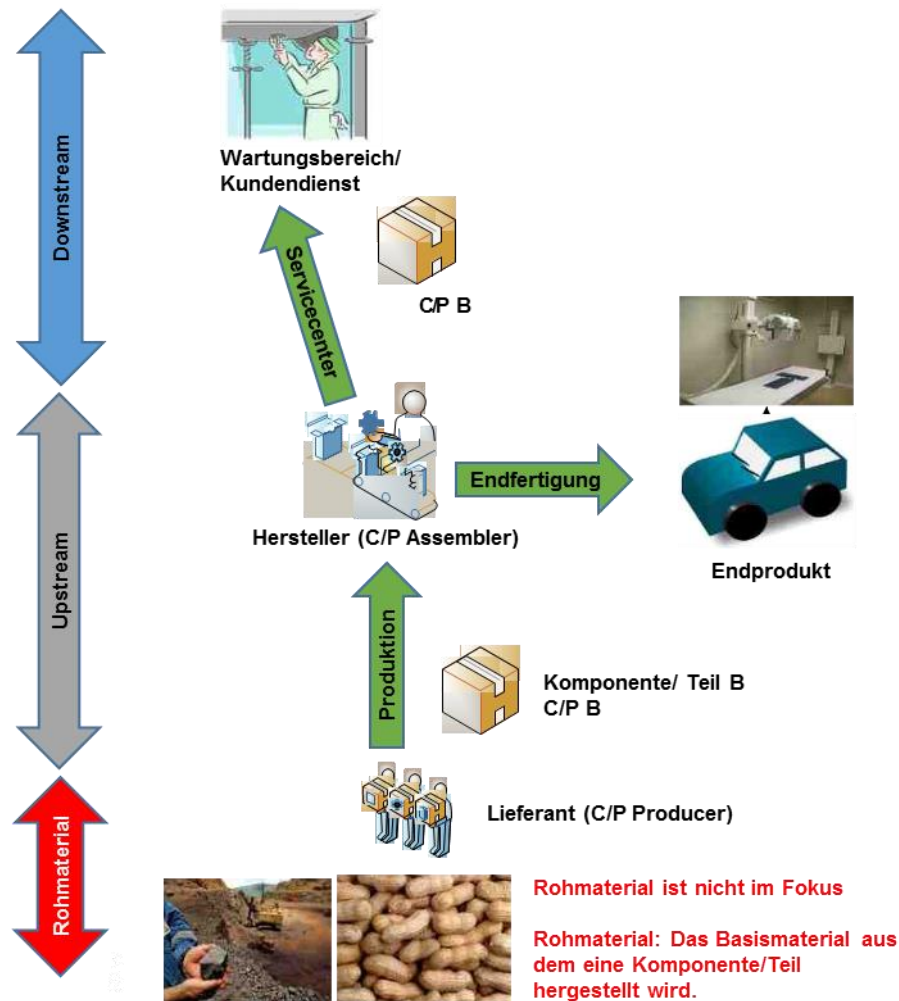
Downstream

Upstream

Rohmaterial

Wartungsbereich/ Kundendienst

Servicecenter

C/P B

Endfertigung

Endprodukt

Hersteller (C/P Assembler)

Produktion

Komponente/ Teil B C/P B

Lieferant (C/P Producer)

Rohmaterial ist nicht im Fokus

Rohmaterial: Das Basismaterial aus dem eine Komponente/Teil hergestellt wird.